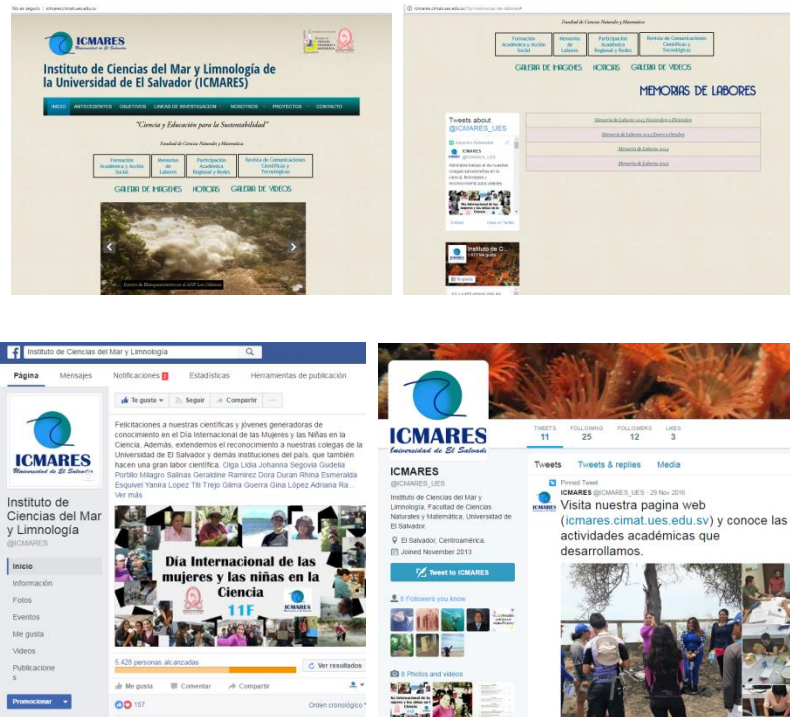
No es seguro | icmares.cimat.ues.edu.sv

ICMARES Universidad de El Salvador

Instituto de Ciencias del Mar y Limnología de la Universidad de El Salvador (ICMARES)

INICIO ANTECEDENTES OBJETIVOS LINEAS DE INVESTIGACION NOSOTROS PROYECTOS CONTACTO

"Ciencia y Educación para la Sustentabilidad"

Facultad de Ciencias Naturales y Matemática

Formación Académica y Acción Social | Memorias de Labores | Participación Académica Regional y Redes | Revista de Comunicaciones Científicas y Tecnológicas

GALERIA DE IMAGENES NOTICIAS GALERIA DE VIDEOS

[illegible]

icmares.cimat.ues.edu.sv/?p=memorias-de-labores

Facultad de Ciencias Naturales y Matemática

Formación Académica y Acción Social | Memorias de Labores | Participación Académica Regional y Redes | Revista de Comunicaciones Científicas y Tecnológicas

GALERIA DE IMAGENES NOTICIAS GALERIA DE VIDEOS

MEMORIAS DE LABORES

Tweets about @ICMARES_UES

Memoria de Labores 2015 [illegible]
Memoria de Labores 2015 Enero a Octubre
Memoria de Labores 2014
Memoria de Labores 2013

ICMARES @ICMARES_UES

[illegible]

Instituto de C...

Instituto de Ciencias del Mar y Limnología

Página Mensajes Notificaciones Estadísticas Herramientas de publicación

ICMARES Universidad de El Salvador

Instituto de Ciencias del Mar y Limnología
@ICMARES

Inicio
Información
Fotos
Eventos
Me gusta
Videos
Publicaciones

Promocionar

Te gusta Seguir Compartir

Felicitaciones a nuestras científicas y jóvenes generadoras de conocimiento en el Día Internacional de las Mujeres y las Niñas en la Ciencia. Además, extendemos el reconocimiento a nuestras colegas de la Universidad de El Salvador y demás instituciones del país, que también hacen una gran labor científica. Olga Lidia Johanna Segovia Gudelia Portillo Milagro Salinas Geraldine Ramirez Dora Duran Rhina Esmeralda Esquivel Yanira Lopez Tib Trejo Gilma Guerra Gina López Adriana Ra...
Ver más

Día Internacional de las mujeres y las niñas en la Ciencia
11F

5.428 personas alcanzadas
Ver resultados

Me gusta Comentar Compartir

157 Orden cronológico

ICMARES Universidad de El Salvador

ICMARES
@ICMARES_UES

Instituto de Ciencias del Mar y Limnología, Facultad de Ciencias Naturales y Matemática, Universidad de El Salvador.

El Salvador, Centroamérica.
Joined November 2013

Tweet to ICMARES

6 Followers you know

8 Photos and videos

TWEETS 11 FOLLOWING 25 FOLLOWERS 12 LIKES 3

Tweets Tweets & replies Media

Pinned Tweet
ICMARES @ICMARES_UES · 29 Nov 2016
Visita nuestra pagina web (icmares.cimat.ues.edu.sv) y conoce las actividades académicas que desarrollamos.